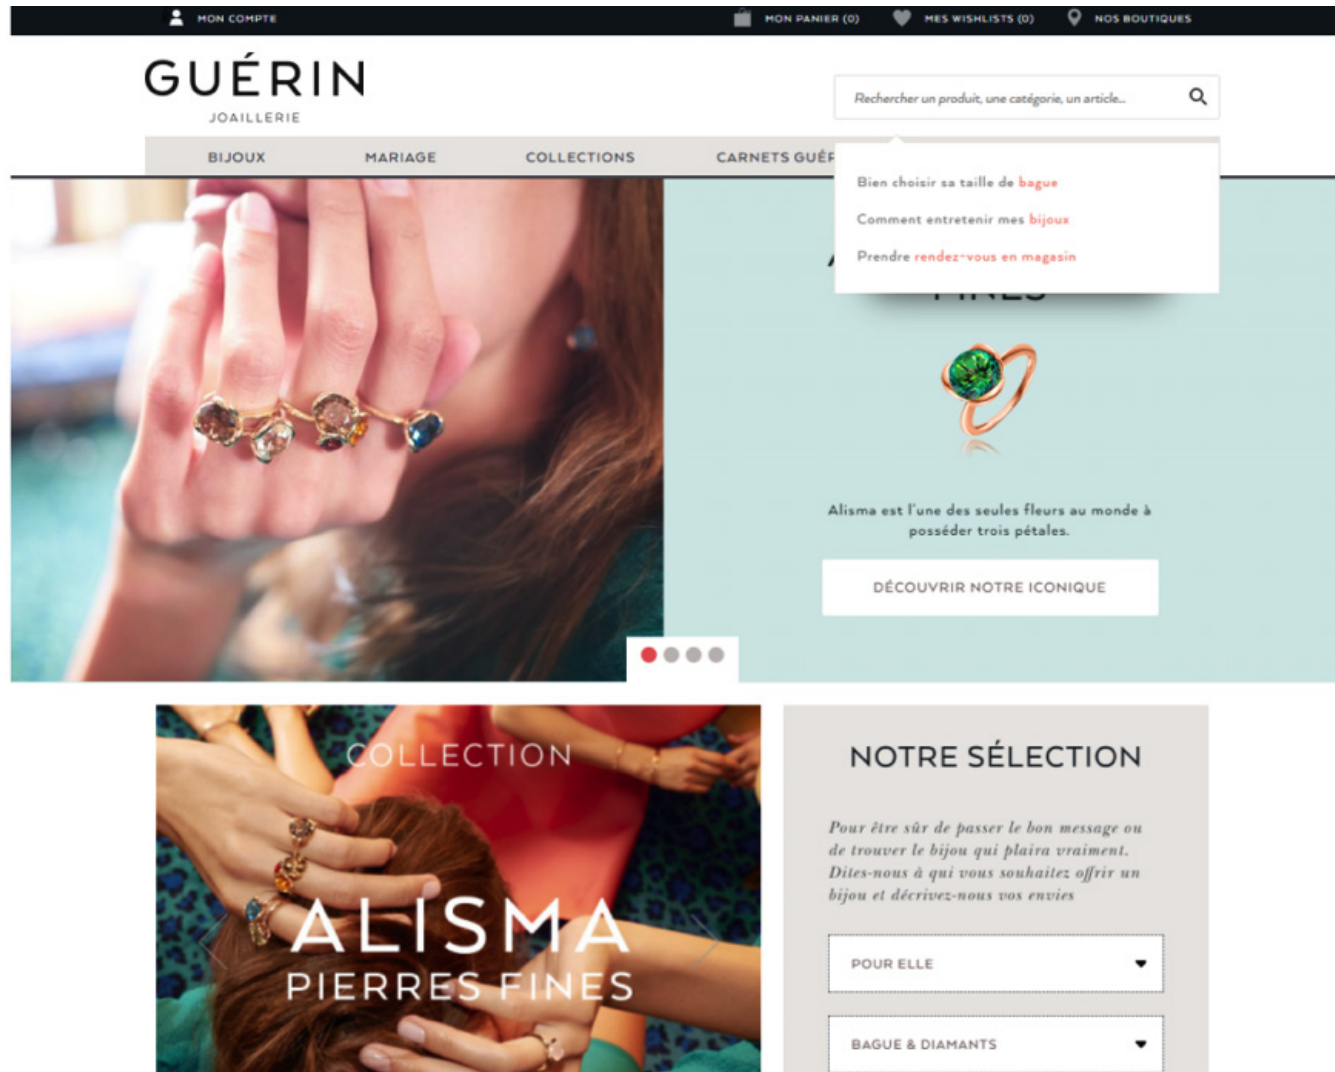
MON COMPTE

MON PANIER (0)

MES WISHLISTS (0)

NOS BOUTIQUES

GUÉRIN
JOAILLERIE

Rechercher un produit, une catégorie, un article...

BIJOUX

MARIAGE

COLLECTIONS

CARNETS GUÉ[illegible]

Bien choisir sa taille de bague

Comment entretenir mes bijoux

Prendre rendez-vous en magasin

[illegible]
FINES

Alisma est l'une des seules fleurs au monde à posséder trois pétales.

DÉCOUVRIR NOTRE ICONIQUE

COLLECTION
ALISMA
PIERRES FINES

NOTRE SÉLECTION

Pour être sûr de passer le bon message ou de trouver le bijou qui plaira vraiment. Dites-nous à qui vous souhaitez offrir un bijou et décrivez-nous vos envies

POUR ELLE

BAGUE & DIAMANTS